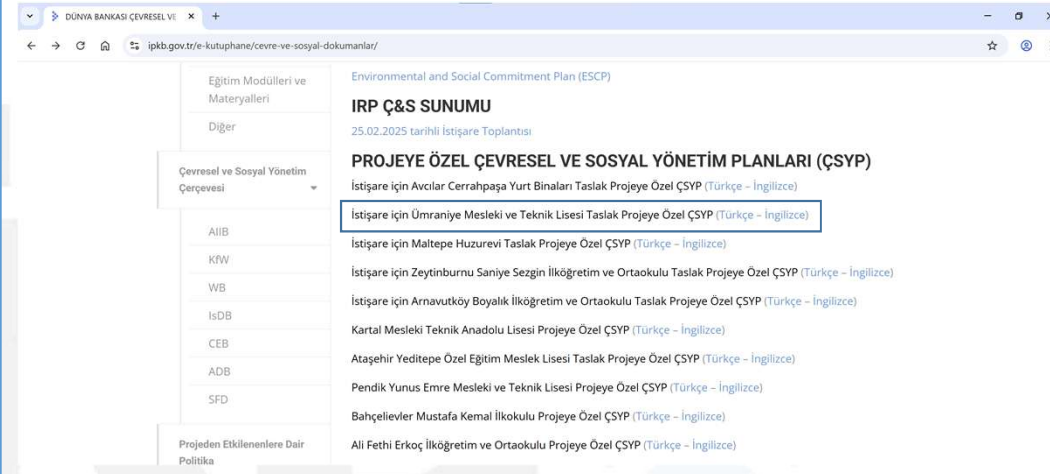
DÜNYA BANKASI ÇEVRESEL VE

ipkb.gov.tr/e-kutuphane/cevre-ve-sosyal-dokumanlar/

Eğitim Modülleri ve Materyalleri

Diğer

Çevresel ve Sosyal Yönetim Çerçevesi

AIIB

KfW

WB

IsDB

CEB

ADB

SFD

Projeden Etkilenenlere Dair Politika

Environmental and Social Commitment Plan (ESCP)

IRP Ç&S SUNUMU

25.02.2025 tarihli İstişare Toplantısı

PROJEYE ÖZEL ÇEVRESEL VE SOSYAL YÖNETİM PLANLARI (ÇSYP)

İstişare için Avcılar Cerrahpaşa Yurt Binaları Taslak Projeye Özel ÇSYP (Türkçe – İngilizce)

İstişare için Ümraniye Mesleki ve Teknik Lisesi Taslak Projeye Özel ÇSYP (Türkçe – İngilizce)

İstişare için Maltepe Huzurevi Taslak Projeye Özel ÇSYP (Türkçe – İngilizce)

İstişare için Zeytinburnu Saniye Sezgin İlköğretim ve Ortaokulu Taslak Projeye Özel ÇSYP (Türkçe – İngilizce)

İstişare için Arnavutköy Boyalık İlköğretim ve Ortaokulu Taslak Projeye Özel ÇSYP (Türkçe – İngilizce)

Kartal Mesleki Teknik Anadolu Lisesi Projeye Özel ÇSYP (Türkçe – İngilizce)

Ataşehir Yeditepe Özel Eğitim Meslek Lisesi Taslak Projeye Özel ÇSYP (Türkçe – İngilizce)

Pendik Yunus Emre Mesleki ve Teknik Lisesi Projeye Özel ÇSYP (Türkçe – İngilizce)

Bahçelievler Mustafa Kemal İlkokulu Projeye Özel ÇSYP (Türkçe – İngilizce)

Ali Fethi Erkoç İlköğretim ve Ortaokulu Projeye Özel ÇSYP (Türkçe – İngilizce)